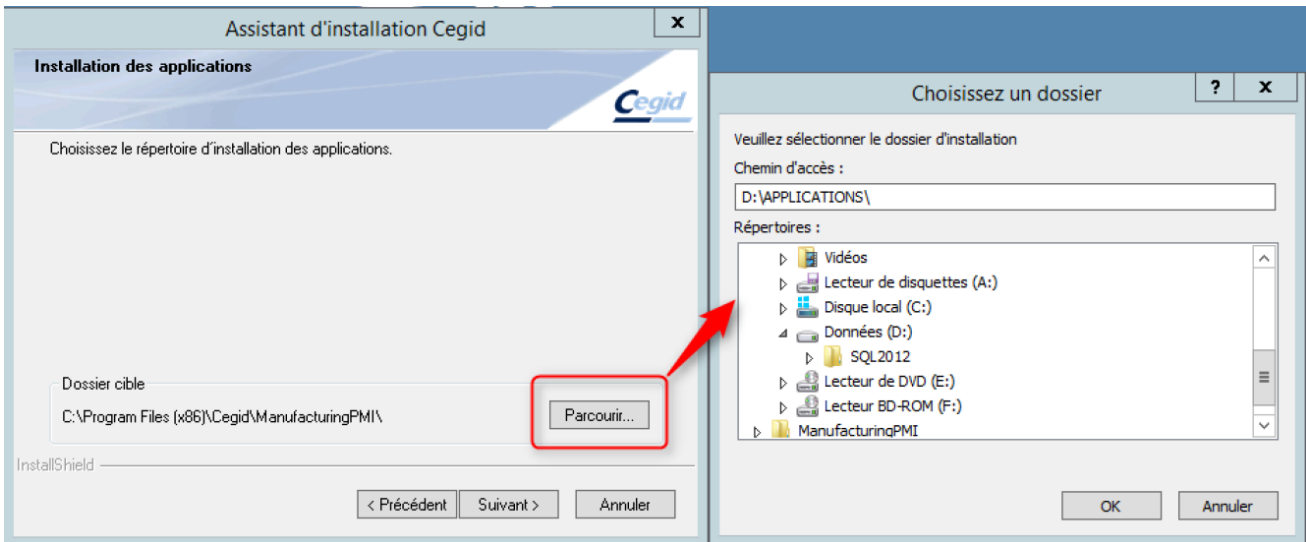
Assistant d'installation Cegid
x
Installation des applications
Cegid
Choisissez le répertoire d'installation des applications.
Dossier cible
C:\Program Files (x86)\Cegid\ManufacturingPMI\
Parcourir...
InstallShield
< Précédent
Suivant >
Annuler

Choisissez un dossier
?
x
Veuillez sélectionner le dossier d'installation
Chemin d'accès :
D:\APPLICATIONS\
Répertoires :
Vidéos
Lecteur de disquettes (A:)
Disque local (C:)
Données (D:)
SQL2012
Lecteur de DVD (E:)
Lecteur BD-ROM (F:)
ManufacturingPMI
OK
Annuler